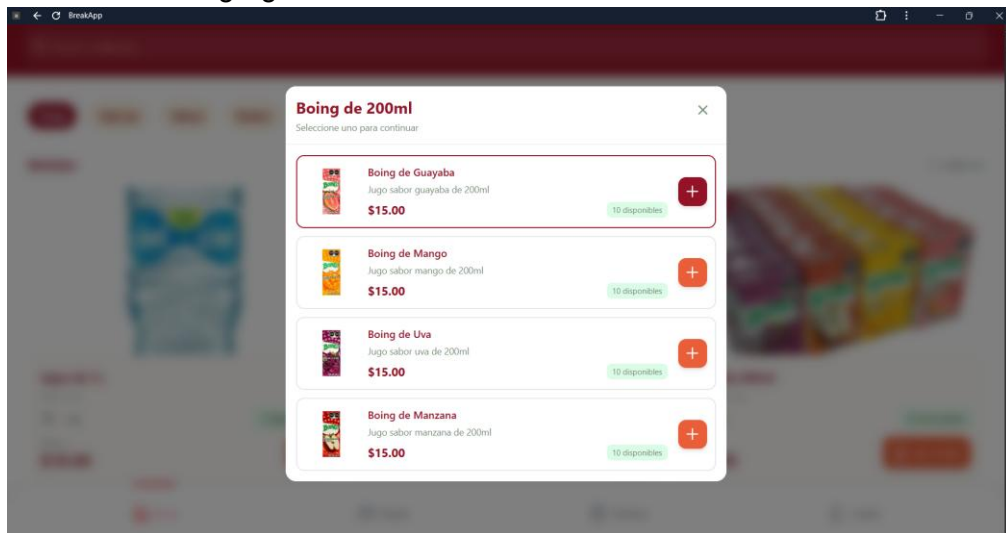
BreakApp

Boing de 200ml

Seleccione uno para continuar

Boing de Guayaba
Jugo sabor guayaba de 200ml
$15.00
10 disponibles
+

Boing de Mango
Jugo sabor mango de 200ml
$15.00
10 disponibles
+

Boing de Uva
Jugo sabor uva de 200ml
$15.00
10 disponibles
+

Boing de Manzana
Jugo sabor manzana de 200ml
$15.00
10 disponibles
+